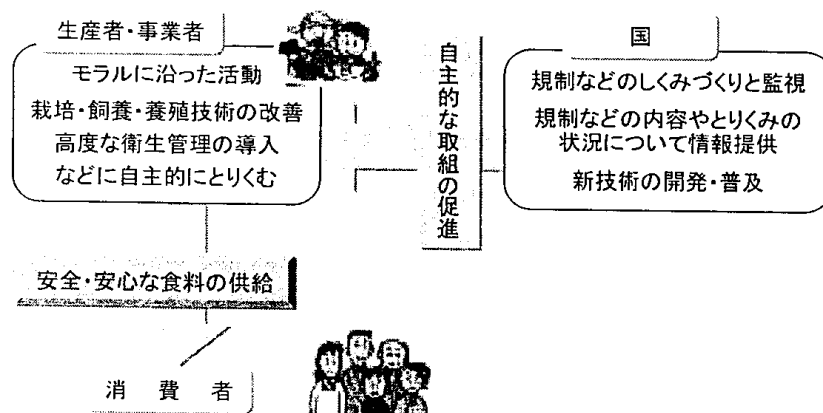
生産者・事業者

モラルに沿った活動
栽培・飼養・養殖技術の改善
高度な衛生管理の導入
などに自主的にとりくむ

自主的な取組の促進

国

規制などのしくみづくりと監視
規制などの内容やとりくみの状況について情報提供
新技術の開発・普及

安全・安心な食料の供給

消費者